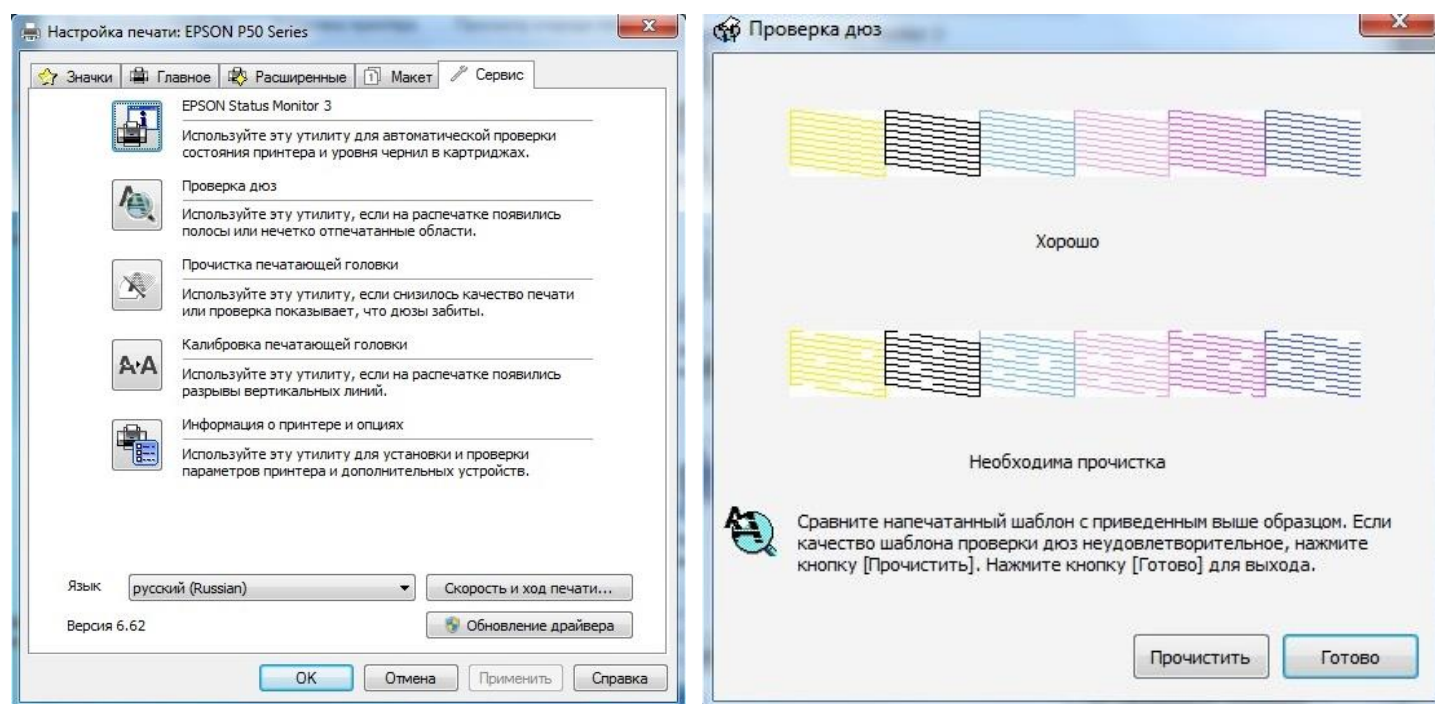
Настройка печати: EPSON P50 Series

Значки | Главное | Расширенные | Макет | Сервис

EPSON Status Monitor 3
Используйте эту утилиту для автоматической проверки состояния принтера и уровня чернил в картриджах.

Проверка дюз
Используйте эту утилиту, если на распечатке появились полосы или нечетко отпечатанные области.

Прочистка печатающей головки
Используйте эту утилиту, если снизилось качество печати или проверка показывает, что дюзы забиты.

Калибровка печатающей головки
Используйте эту утилиту, если на распечатке появились разрывы вертикальных линий.

Информация о принтере и опциях
Используйте эту утилиту для установки и проверки параметров принтера и дополнительных устройств.

Язык русский (Russian)
Скорость и ход печати...
Версия 6.62
Обновление драйвера

OK | Отмена | Применить | Справка

Проверка дюз

Хорошо

Необходима прочистка

Сравните напечатанный шаблон с приведенным выше образцом. Если качество шаблона проверки дюз неудовлетворительное, нажмите кнопку [Прочистить]. Нажмите кнопку [Готово] для выхода.

Прочистить | Готово